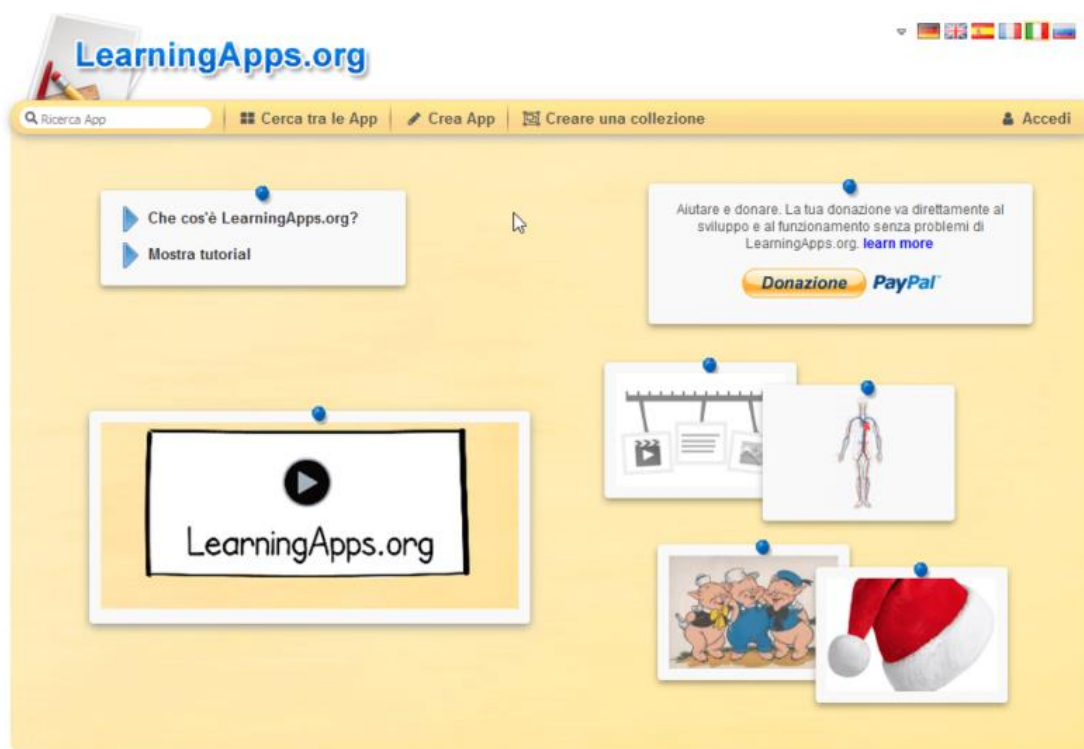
LearningApps.org

Ricerca App | Cerca tra le App | Crea App | Creare una collezione | Accedi

Che cos'è LearningApps.org?
Mostra tutorial

Aiutare e donare. La tua donazione va direttamente al sviluppo e al funzionamento senza problemi di LearningApps.org. learn more

Donazione PayPal

LearningApps.org